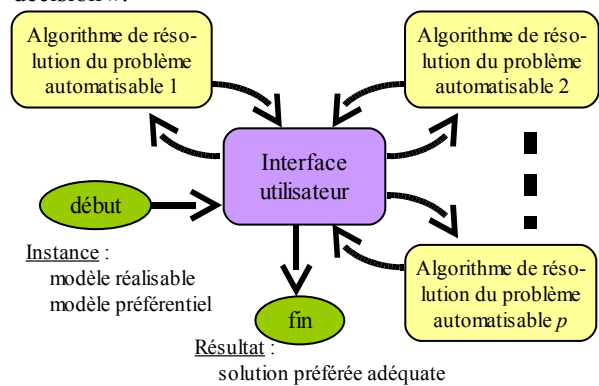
décision».

Algorithme de résolution du problème automatisable 1

Algorithme de résolution du problème automatisable 2

Interface utilisateur

début

Instance :
modèle réalisable
modèle préférentiel

Algorithme de résolution du problème automatisable $p$

fin

Résultat :
solution préférée adéquate